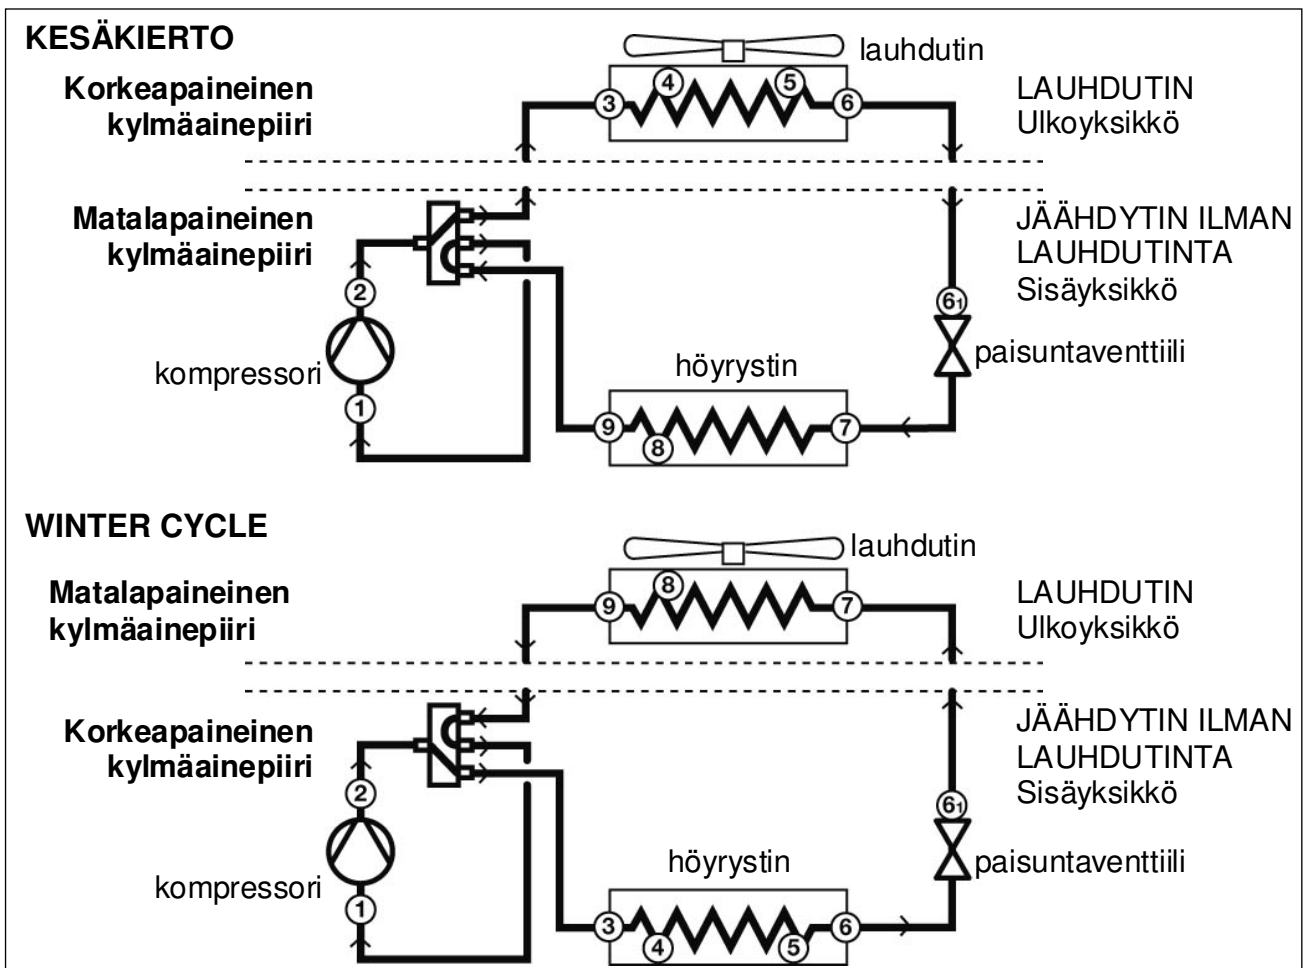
KESÄKIERTO

lauhdutin

Korkeapaineinen kylmäainepiiri

3 4 5 6

LAUHDUTIN
Ulkoyksikkö

Matalapaineinen kylmäainepiiri

JÄÄHDYTIN ILMAN LAUHDUTINTA
Sisäyksikkö

2

$6_1$

paisuntaventtiili

kompressori

höyrystin

1

9 8 7

WINTER CYCLE

lauhdutin

Matalapaineinen kylmäainepiiri

9 8 7

LAUHDUTIN
Ulkoyksikkö

Korkeapaineinen kylmäainepiiri

JÄÄHDYTIN ILMAN LAUHDUTINTA
Sisäyksikkö

2

$6_1$

paisuntaventtiili

kompressori

höyrystin

1

3 4 5 6